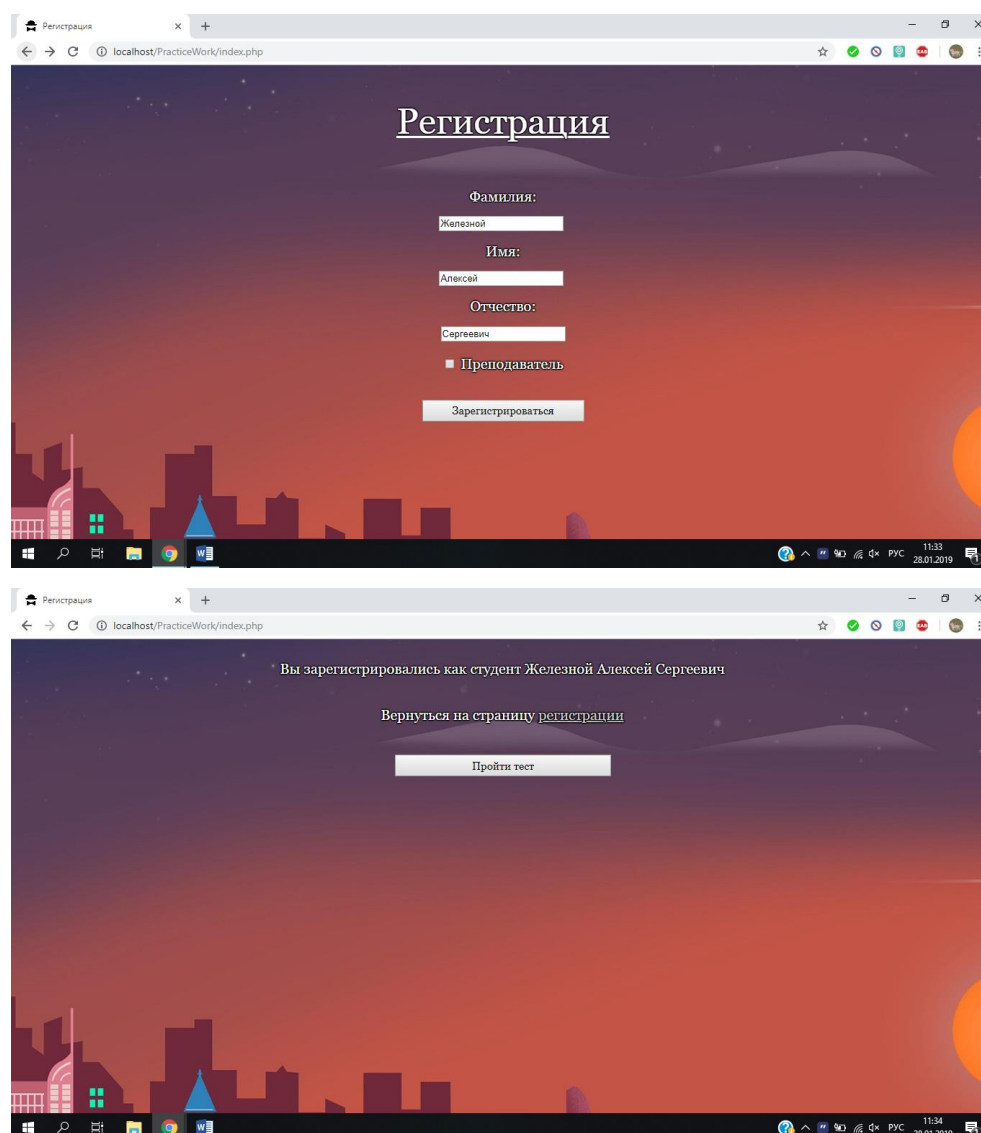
Регистрация ×

localhost/PracticeWork/index.php

Регистрация

Фамилия:

Железной

Имя:

Алексей

Отчество:

Сергеевич

Преподаватель

Зарегистрироваться

РУС 11:33 28.01.2019

Регистрация ×

localhost/PracticeWork/index.php

Вы зарегистрировались как студент Железной Алексей Сергеевич

Вернуться на страницу регистрации

Пройти тест

РУС 11:34 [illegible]